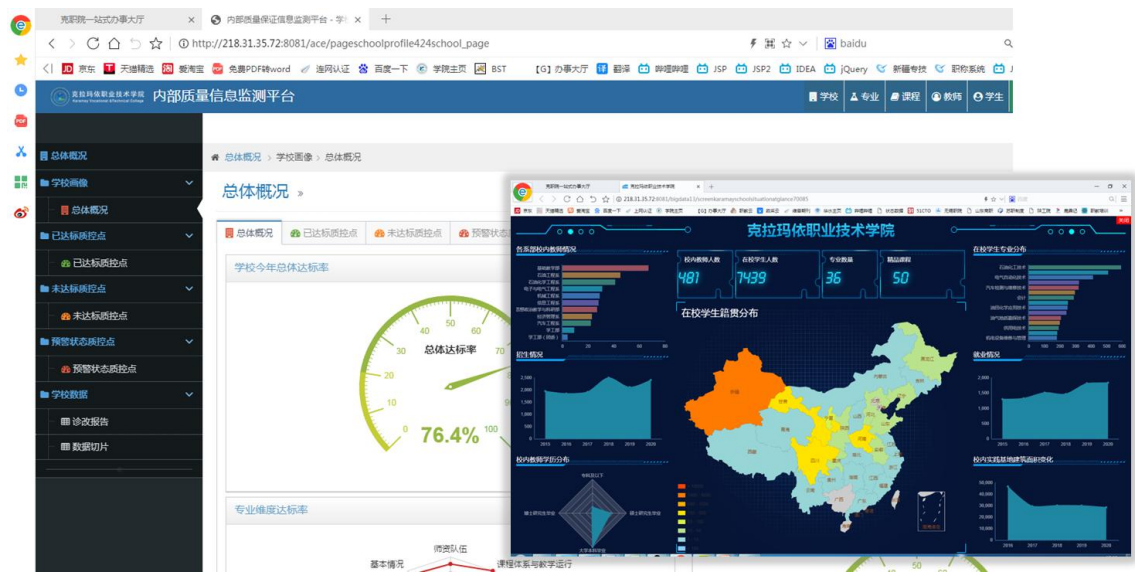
克职院一站式办事大厅 ×
内部质量保证信息监测平台 - 学 ×
http://218.31.35.72:8081/ace/pageschoolprofile424school_page
baidu
京东 天猫精选 爱淘宝 免费PDF转word 连网认证 百度一下 学院主页 BST 【G】办事大厅 翻译 哔哩哔哩 JSP JSP2 IDEA jQuery 新疆专技 职称系统
克拉玛依职业技术学院 Karamay Vocational & Technical College
内部质量信息监测平台
学校 专业 课程 教师 学生
总体概况
学校画像
总体概况
已达标质控点
已达标质控点
未达标质控点
未达标质控点
预警状态质控点
预警状态质控点
学校数据
诊改报告
数据切片
总体概况 > 学校画像 > 总体概况
总体概况 »
总体概况 已达标质控点 未达标质控点 预警状态
学校今年总体达标率
总体达标率
0 10 20 30 40 50 60 70 80 90 100
76.4%
专业维度达标率
师资队伍
基本情况
课程体系与教学运行
克拉玛依职业技术学院
各系部校内教师情况
校内教师人数 481
在校学生人数 7439
专业数量 36
精品课程 50
在校学生专业分布
在校学生籍贯分布
招生情况
就业情况
校内教师学历分布
校内实践基地建筑面积变化